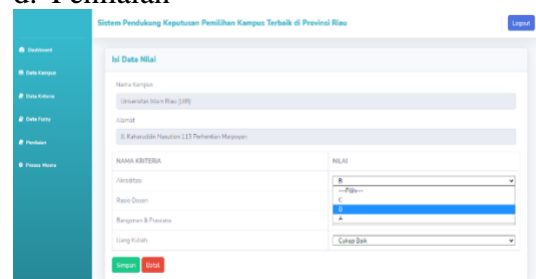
d. Penilaian

Sistem Pendukung Keputusan Pemilihan Kampus Terbaik di Provinsi Riau

Logout

Dashboard
Data Kampus
Data Kriteria
Data Fuzzy
Penilaian
Proses Moora

Isi Data Nilai

Nama Kampus
Universitas Islam Riau (UIR)

Alamat
Jl. Kaharuddin Nasution 113 Perhentian Marpoyan

| NAMA KRITERIA | NILAI |
|---|---|
| Akreditasi | B |
| Rasio Dosen | ---Pilih--- C B A |
| Bangunan & Prasrana | |
| Uang Kuliah | Cukup Baik |

Simpan Batal